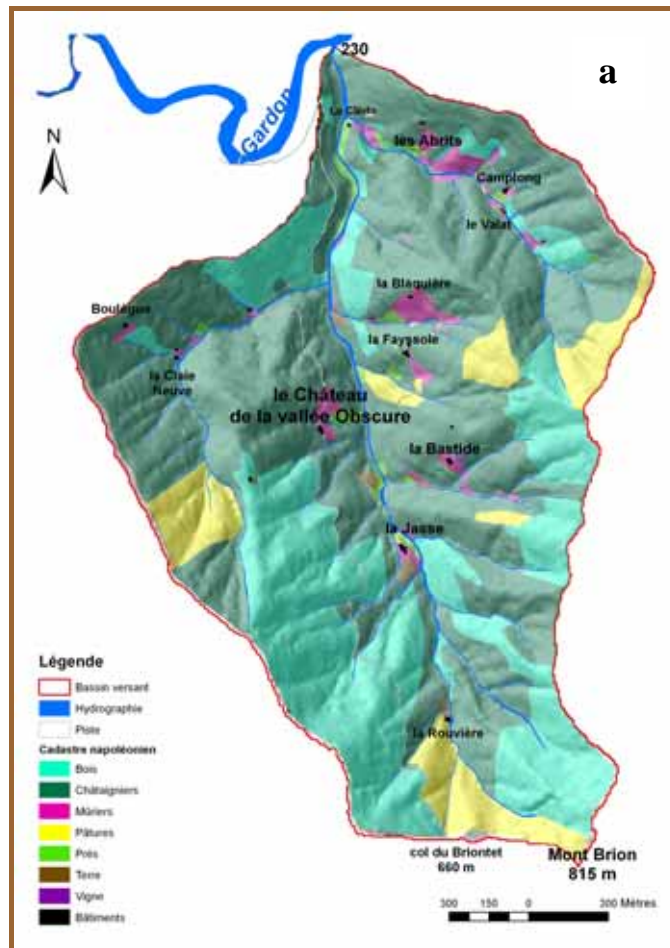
a

230

N

Gardon

Le Claux

les Abrits

Camplong

le Valat

la Blaquière

Boulègue

la Fayssole

la Claie Neuve

le Château de la vallée Obscure

la Bastide

la Jasse

la Rouvière

col du Briontet 660 m

Mont Brion 815 m

Légende

Bassin versant

Hydrographie

Piste

Cadastre napoléonien

Bois

Châtaigniers

Mûriers

Pâtures

Prés

Terre

Vigne

Bâtiments

300 150 0 300 Mètres